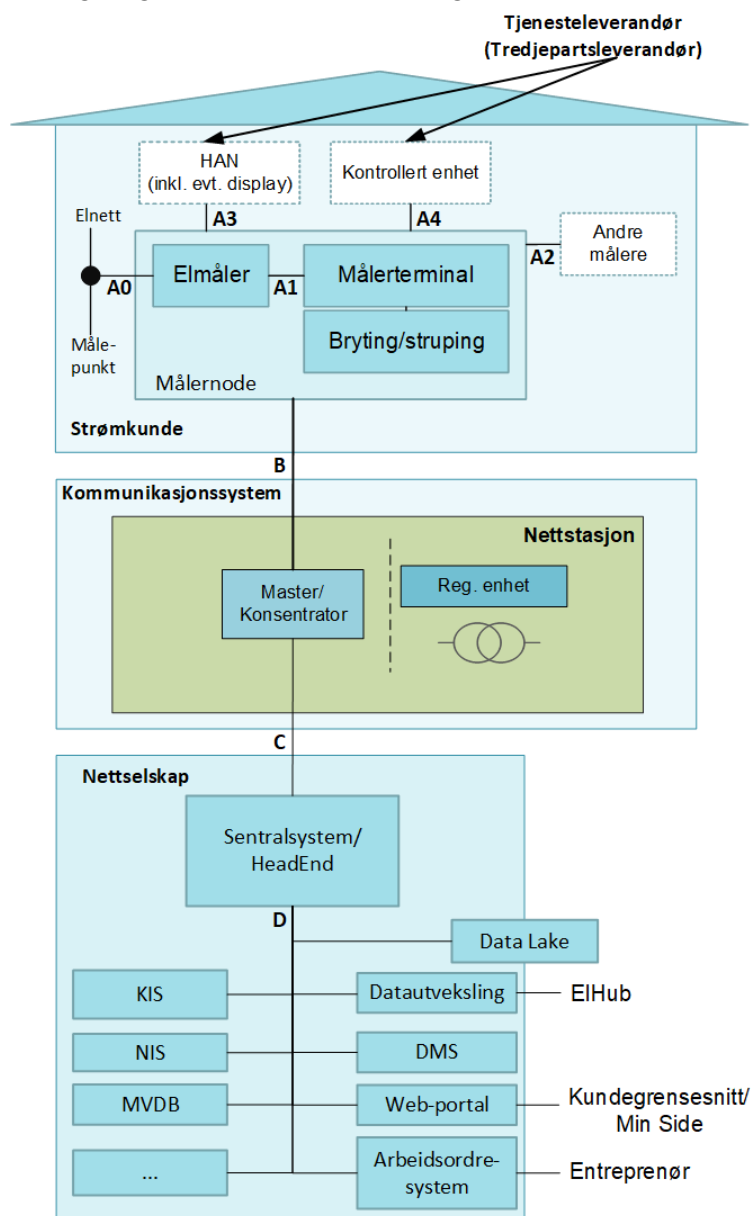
Tjenesteleverandør
(Tredjepartsleverandør)

HAN
(inkl. evt. display)

Kontrollert enhet

A3

A4

Elnett

Andre
målere

A2

Elmåler

A1

Målerterminal

A0

Bryting/struping

Måle-
punkt

Målernode

Strømkunde

B

Kommunikasjonssystem

Nettstasjon

Master/
Konsentrator

Reg. enhet

C

Nettselskap

Sentralsystem/
HeadEnd

D

Data Lake

KIS

Datautveksling

ElHub

NIS

DMS

MVDB

Web-portal

Kundegrensesnitt/
Min Side

...

Arbeidsordre-
system

Entreprenør